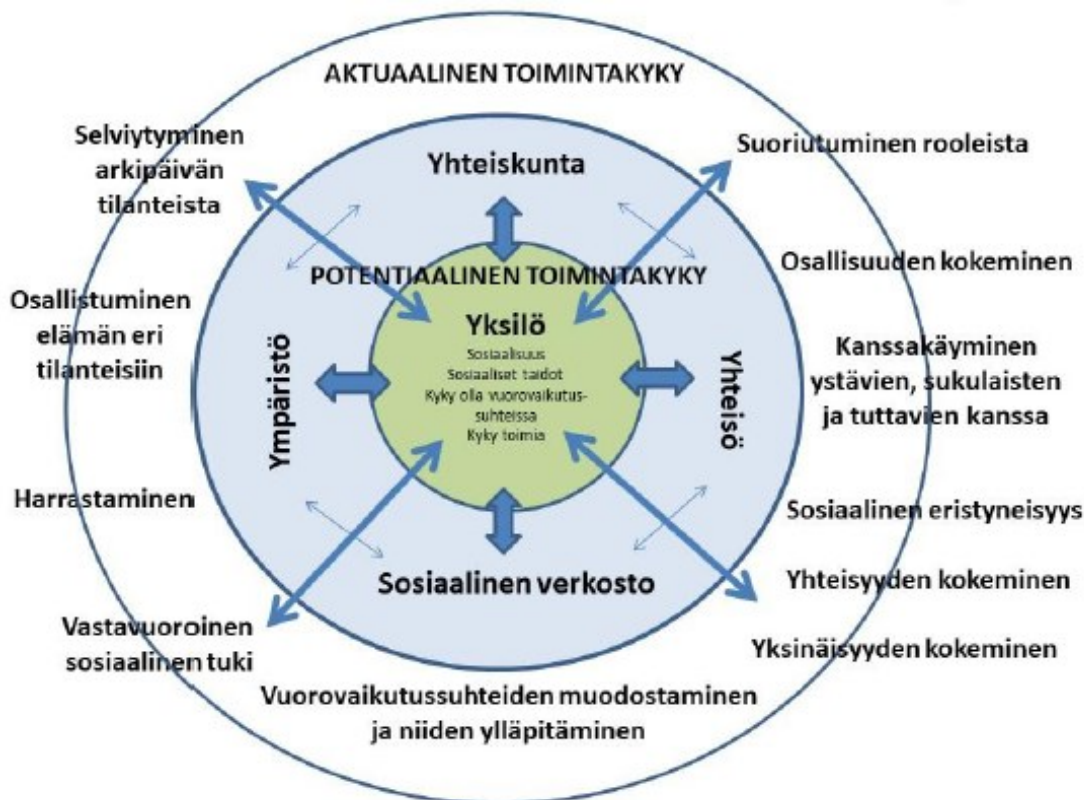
AKTUAALINEN TOIMINTAKYKY

Selviytyminen arkipäivän tilanteista

Yhteiskunta

Suoriutuminen rooleista

POTENTIAALINEN TOIMINTAKYKY

Osallisuuden kokeminen

Osallistuminen elämän eri tilanteisiin

Yksilö
Sosiaalisuus
Sosiaaliset taidot
Kyky olla vuorovaikutus-suhteissa
Kyky toimia

Ympäristö

Yhteisö

Kanssakäyminen ystävien, sukulaisten ja tuttavien kanssa

Harrastaminen

Sosiaalinen eristyneisyys

Sosiaalinen verkosto

Yhteisyyden kokeminen

Vastavuoroinen sosiaalinen tuki

Yksinäisyyden kokeminen

Vuorovaikutussuhteiden muodostaminen ja niiden ylläpitäminen